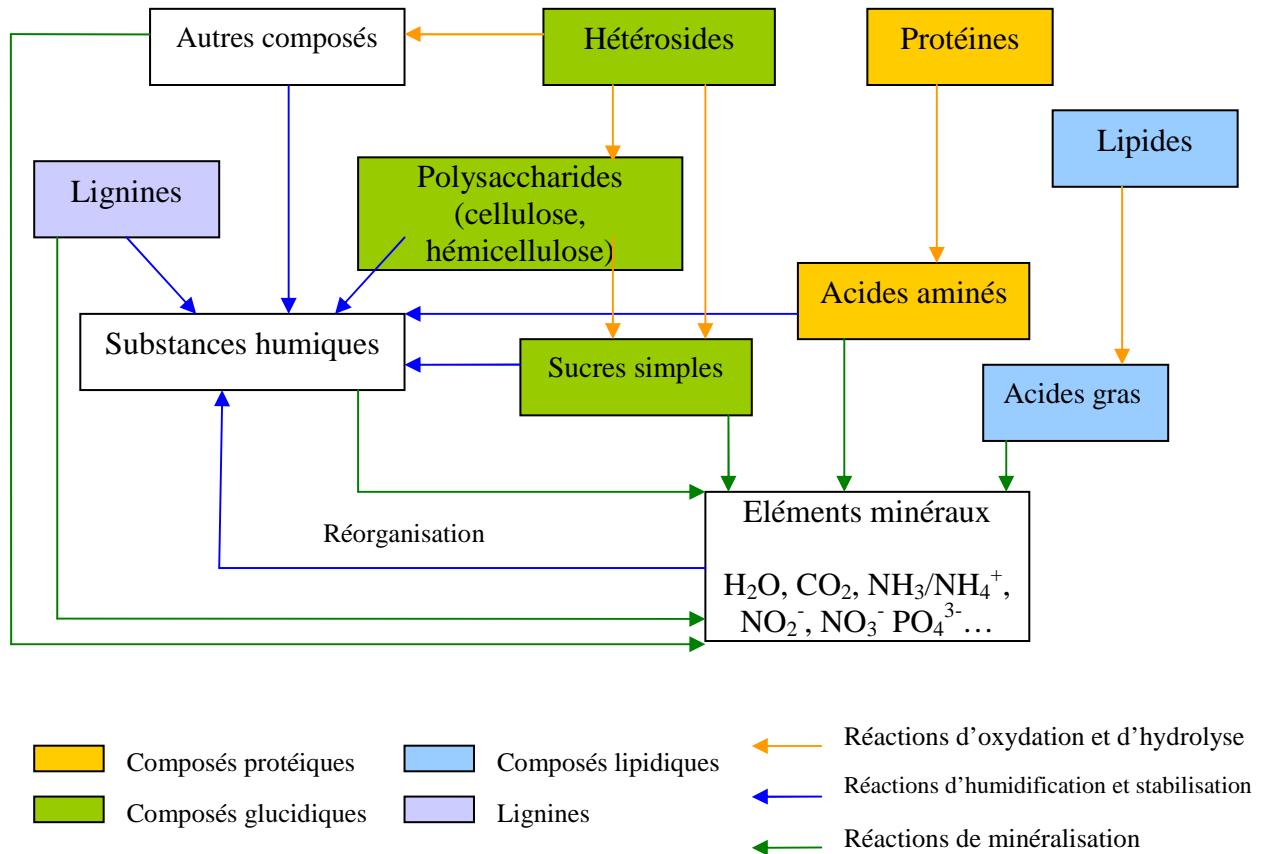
Autres composés

Hétérosides

Protéines

Lipides

Lignines

Polysaccharides (cellulose, hémicellulose)

Acides aminés

Substances humiques

Sucres simples

Acides gras

Eléments minéraux

$H_2O$, $CO_2$, $NH_3/NH_4^+$, $NO_2^-$, $NO_3^-$ $PO_4^{3-}$…

Réorganisation

Composés protéiques

Composés lipidiques

Composés glucidiques

Lignines

Réactions d'oxydation et d'hydrolyse

Réactions d'humidification et stabilisation

Réactions de minéralisation